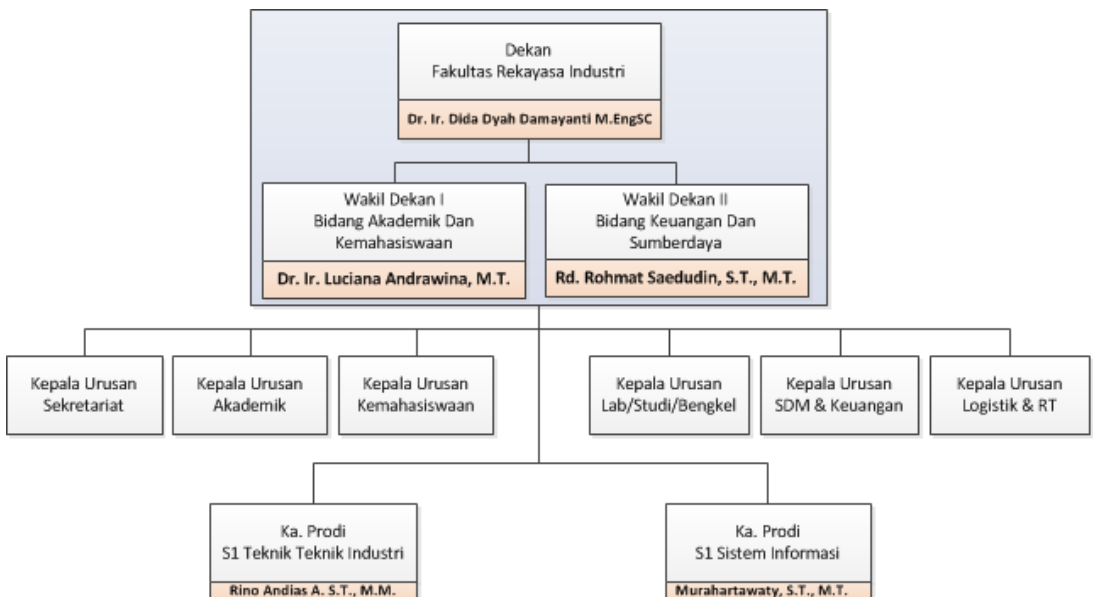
Dekan
Fakultas Rekayasa Industri

Dr. Ir. Dida Dyah Damayanti M.EngSC

Wakil Dekan I
Bidang Akademik Dan Kemahasiswaan

Dr. Ir. Luciana Andrawina, M.T.

Wakil Dekan II
Bidang Keuangan Dan Sumberdaya

Rd. Rohmat Saedudin, S.T., M.T.

Kepala Urusan
Sekretariat

Kepala Urusan
Akademik

Kepala Urusan
Kemahasiswaan

Kepala Urusan
Lab/Studi/Bengkel

Kepala Urusan
SDM & Keuangan

Kepala Urusan
Logistik & RT

Ka. Prodi
S1 Teknik Teknik Industri

Rino Andias A. S.T., M.M.

Ka. Prodi
S1 Sistem Informasi

Murahartawaty, S.T., M.T.